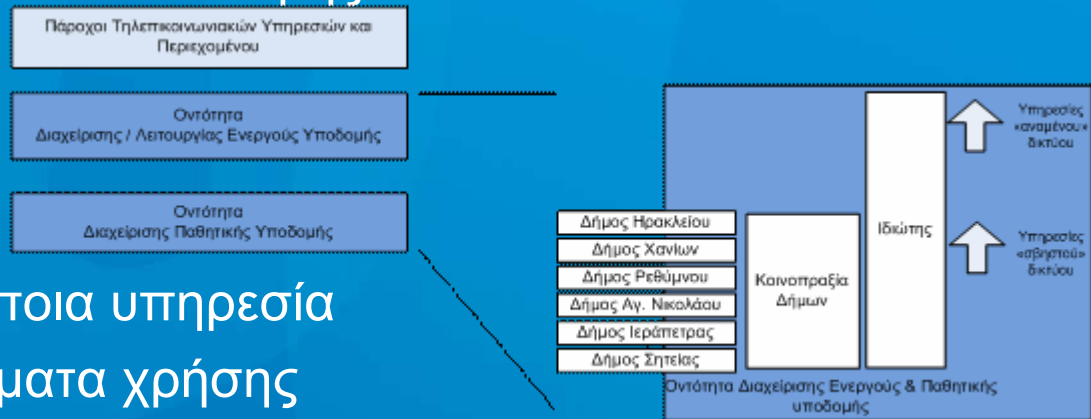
Πάροχοι Τηλεπικοινωνιακών Υπηρεσιών και Περιεχομένου

Οντότητα Διαχείρισης / Λειτουργίας Ενεργούς Υποδομής

Οντότητα Διαχείρισης Παθητικής Υποδομής

τοια υπηρεσία

ματα χρήσης

Υπηρεσίες «αναμένου» δικτύου

Υπηρεσίες «σβηστού» δικτύου

Ιδιώτης

Δήμος Ηρακλείου

Δήμος Χανίων

Δήμος Ρεθύμνου

Δήμος Αγ. Νικολάου

Δήμος Ιεράπετρας

Δήμος Σητείας

Κοινοπραξία Δήμων

Οντότητα Διαχείρισης Ενεργούς & Παθητικής υποδομής